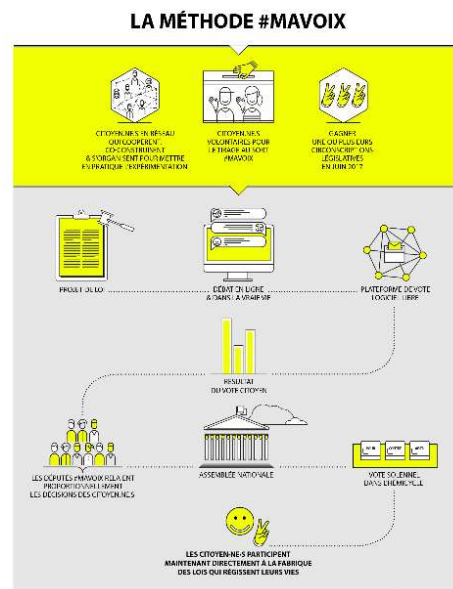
LA MÉTHODE #MAVOIX

CITOYEN.NE.S EN RÉSEAU QUI COOPÈRENT, CO-CONSTRUISENT & S'ORGANISENT POUR METTRE EN PRATIQUE L'EXPÉRIMENTATION

CITOYEN.NE.S VOLONTAIRES POUR LE TIRAGE AU SORT #MAVOIX

GAGNER UNE OU PLUSIEURS CIRCONSCRIPTIONS LÉGISLATIVES EN JUIN 2017

PROJET DE LOI

DÉBAT EN LIGNE & DANS LA VRAIE VIE

PLATEFORME DE VOTE LOGICIEL LIBRE

RÉSULTAT DU VOTE CITOYEN

LES DÉPUTÉS #MAVOIX RELAIENT PROPORTIONNELLEMENT LES DÉCISIONS DES CITOYEN.NE.S

ASSEMBLÉE NATIONALE

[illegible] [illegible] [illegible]

VOTE SOLENNEL DANS L'HÉMICYCLE

LES CITOYEN-NE-S PARTICIPENT MAINTENANT DIRECTEMENT À LA FABRIQUE DES LOIS QUI RÉGISSENT LEURS VIES